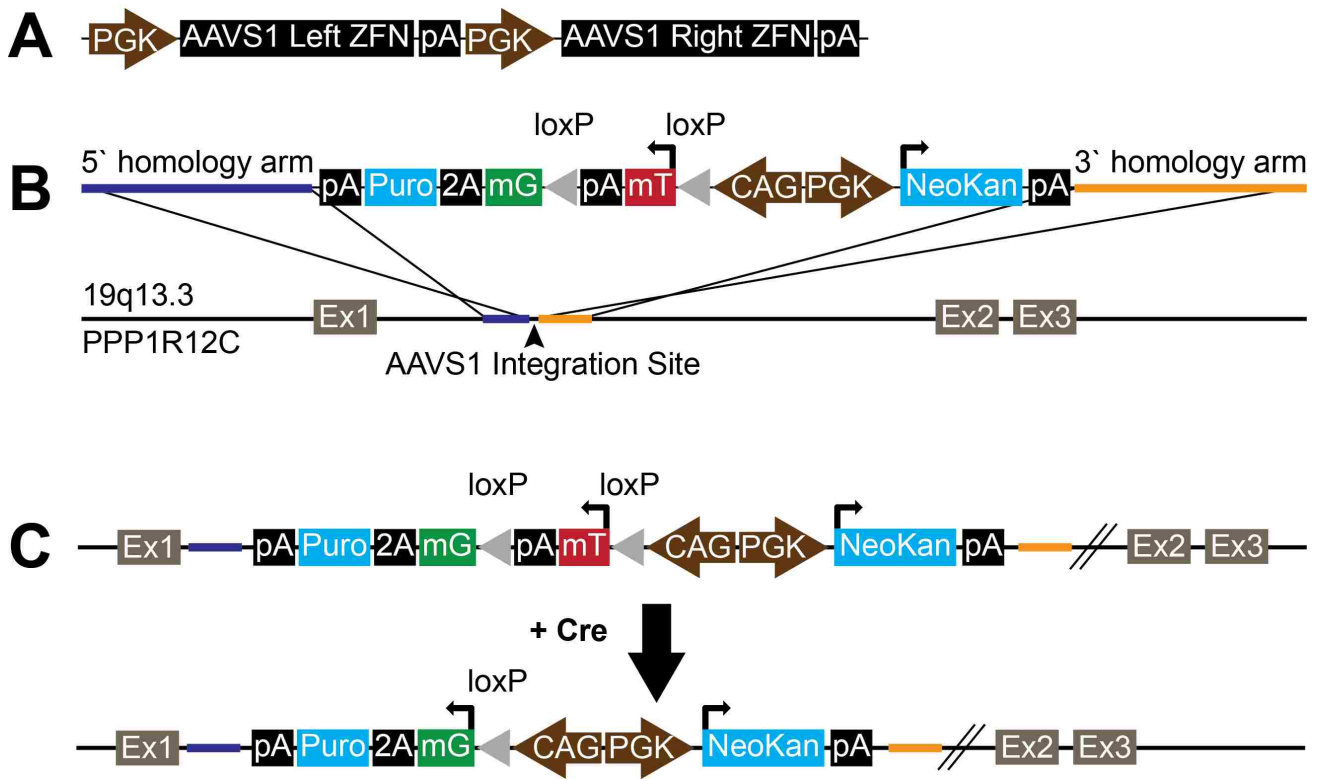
A
PGK AAVS1 Left ZFN pA PGK AAVS1 Right ZFN pA

B
loxP loxP
5` homology arm pA Puro 2A mG pA mT CAG PGK NeoKan pA 3` homology arm
19q13.3
PPP1R12C
Ex1 Ex2 Ex3
AAVS1 Integration Site

C
loxP loxP
Ex1 pA Puro 2A mG pA mT CAG PGK NeoKan pA Ex2 Ex3
+ Cre
loxP
Ex1 pA Puro 2A mG CAG PGK NeoKan pA Ex2 Ex3